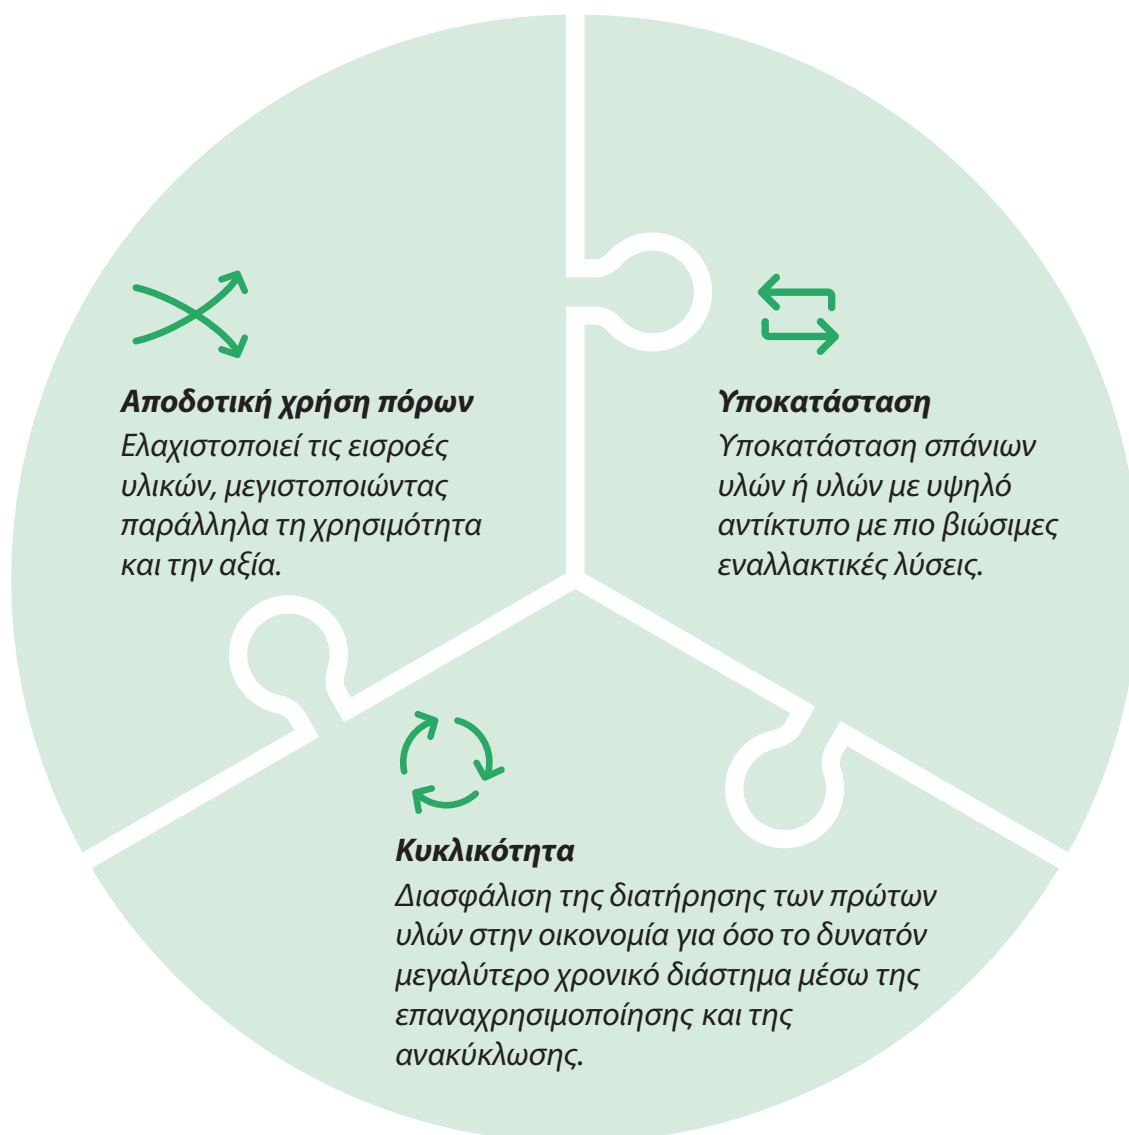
**Αποδοτική χρήση πόρων**
Ελαχιστοποιεί τις εισροές υλικών, μεγιστοποιώντας παράλληλα τη χρησιμότητα και την αξία.

**Υποκατάσταση**
Υποκατάσταση σπάνιων υλών ή υλών με υψηλό αντίκτυπο με πιο βιώσιμες εναλλακτικές λύσεις.

**Κυκλικότητα**
Διασφάλιση της διατήρησης των πρώτων υλών στην οικονομία για όσο το δυνατόν μεγαλύτερο χρονικό διάστημα μέσω της επαναχρησιμοποίησης και της ανακύκλωσης.